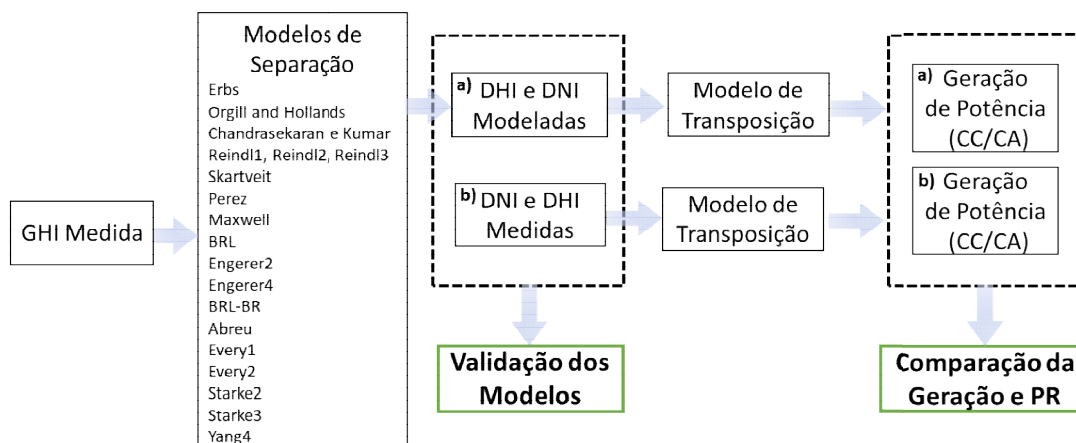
GHI Medida

Modelos de Separação
Erbs
Orgill and Hollands
Chandrasekaran e Kumar
Reindl1, Reindl2, Reindl3
Skartveit
Perez
Maxwell
BRL
Engerer2
Engerer4
BRL-BR
Abreu
Every1
Every2
Starke2
Starke3
Yang4

a) DHI e DNI Modeladas

b) DNI e DHI Medidas

Validação dos Modelos

Modelo de Transposição

Modelo de Transposição

a) Geração de Potência (CC/CA)

b) Geração de Potência (CC/CA)

Comparação da Geração e PR